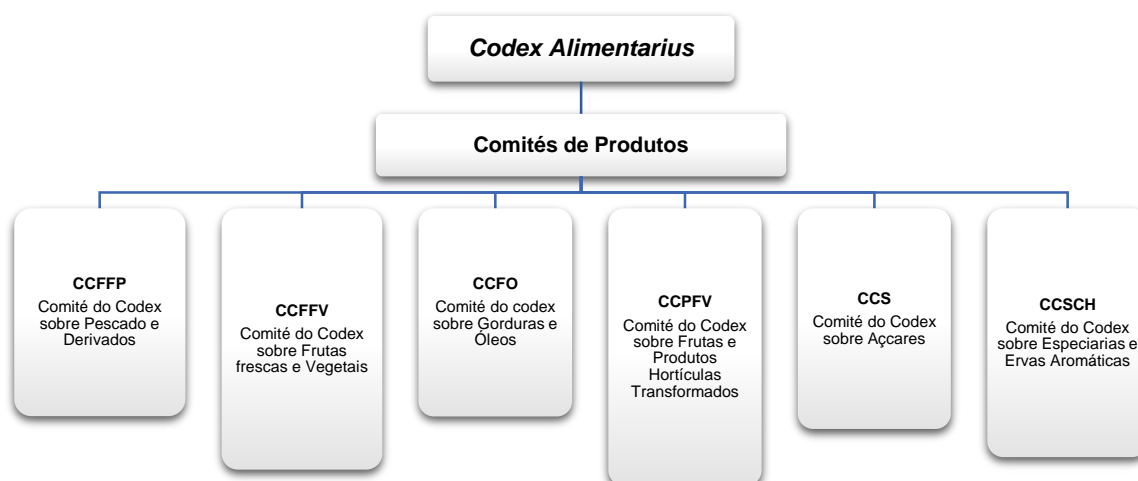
*Codex Alimentarius*

**Comités de Produtos**

**CCFFP**
Comité do Codex sobre Pescado e Derivados

**CCFFV**
Comité do Codex sobre Frutas frescas e Vegetais

**CCFO**
Comité do codex sobre Gorduras e Óleos

**CCPFV**
Comité do Codex sobre Frutas e Produtos Hortículas Transformados

**CCS**
Comité do Codex sobre Açcares

**CCSCH**
Comité do Codex sobre Especiarias e Ervas Aromáticas